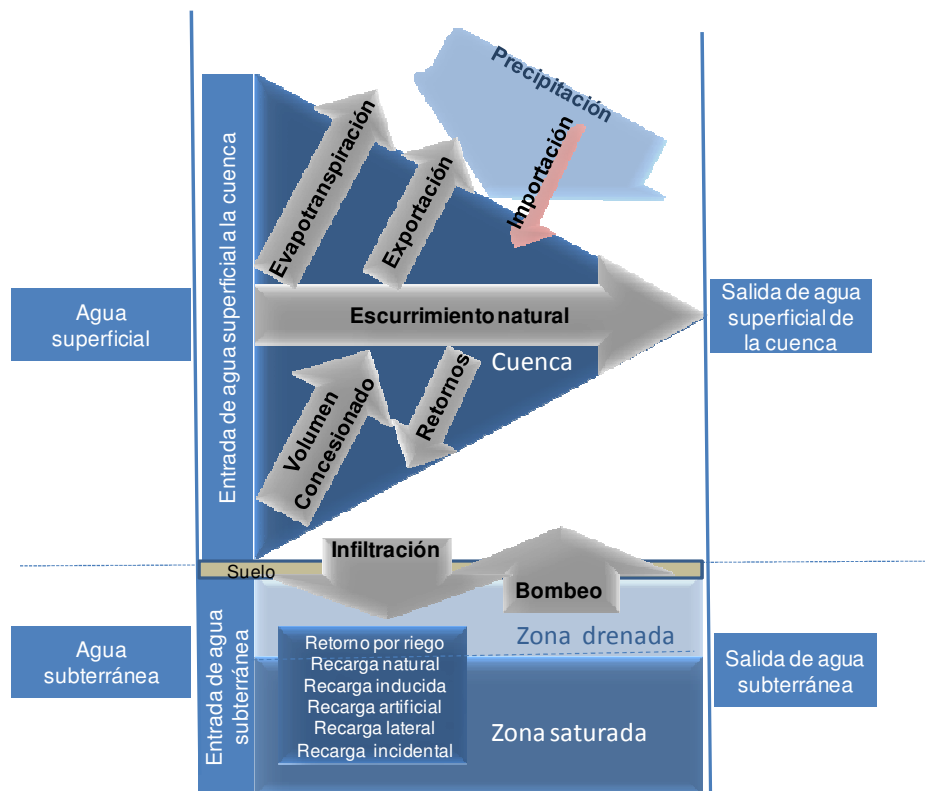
Precipitación

Evapotranspiración

Exportación

Importación

Entrada de agua superficial a la cuenca

Agua superficial

Escurrimiento natural

Salida de agua superficial de la cuenca

Cuenca

Retornos

Volumen Concesionado

Infiltración

Suelo

Bombeo

Zona drenada

Agua subterránea

Entrada de agua subterránea

Retorno por riego
Recarga natural
Recarga inducida
Recarga artificial
Recarga lateral
Recarga incidental

Zona saturada

Salida de agua subterránea